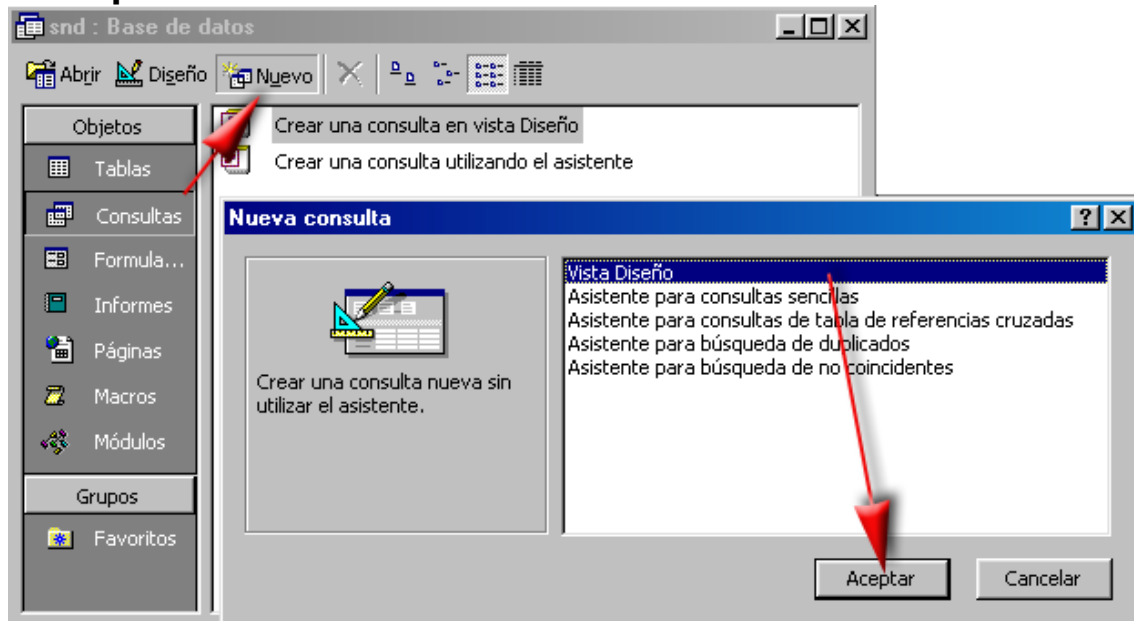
snd : Base de datos

Abrir Diseño Nuevo

Objetos
Tablas
Consultas
Formula...
Informes
Páginas
Macros
Módulos
Grupos
Favoritos

Crear una consulta en vista Diseño
Crear una consulta utilizando el asistente

Nueva consulta

Crear una consulta nueva sin utilizar el asistente.

Vista Diseño
Asistente para consultas sencillas
Asistente para consultas de tabla de referencias cruzadas
Asistente para búsqueda de duplicados
Asistente para búsqueda de no coincidentes

Aceptar
Cancelar